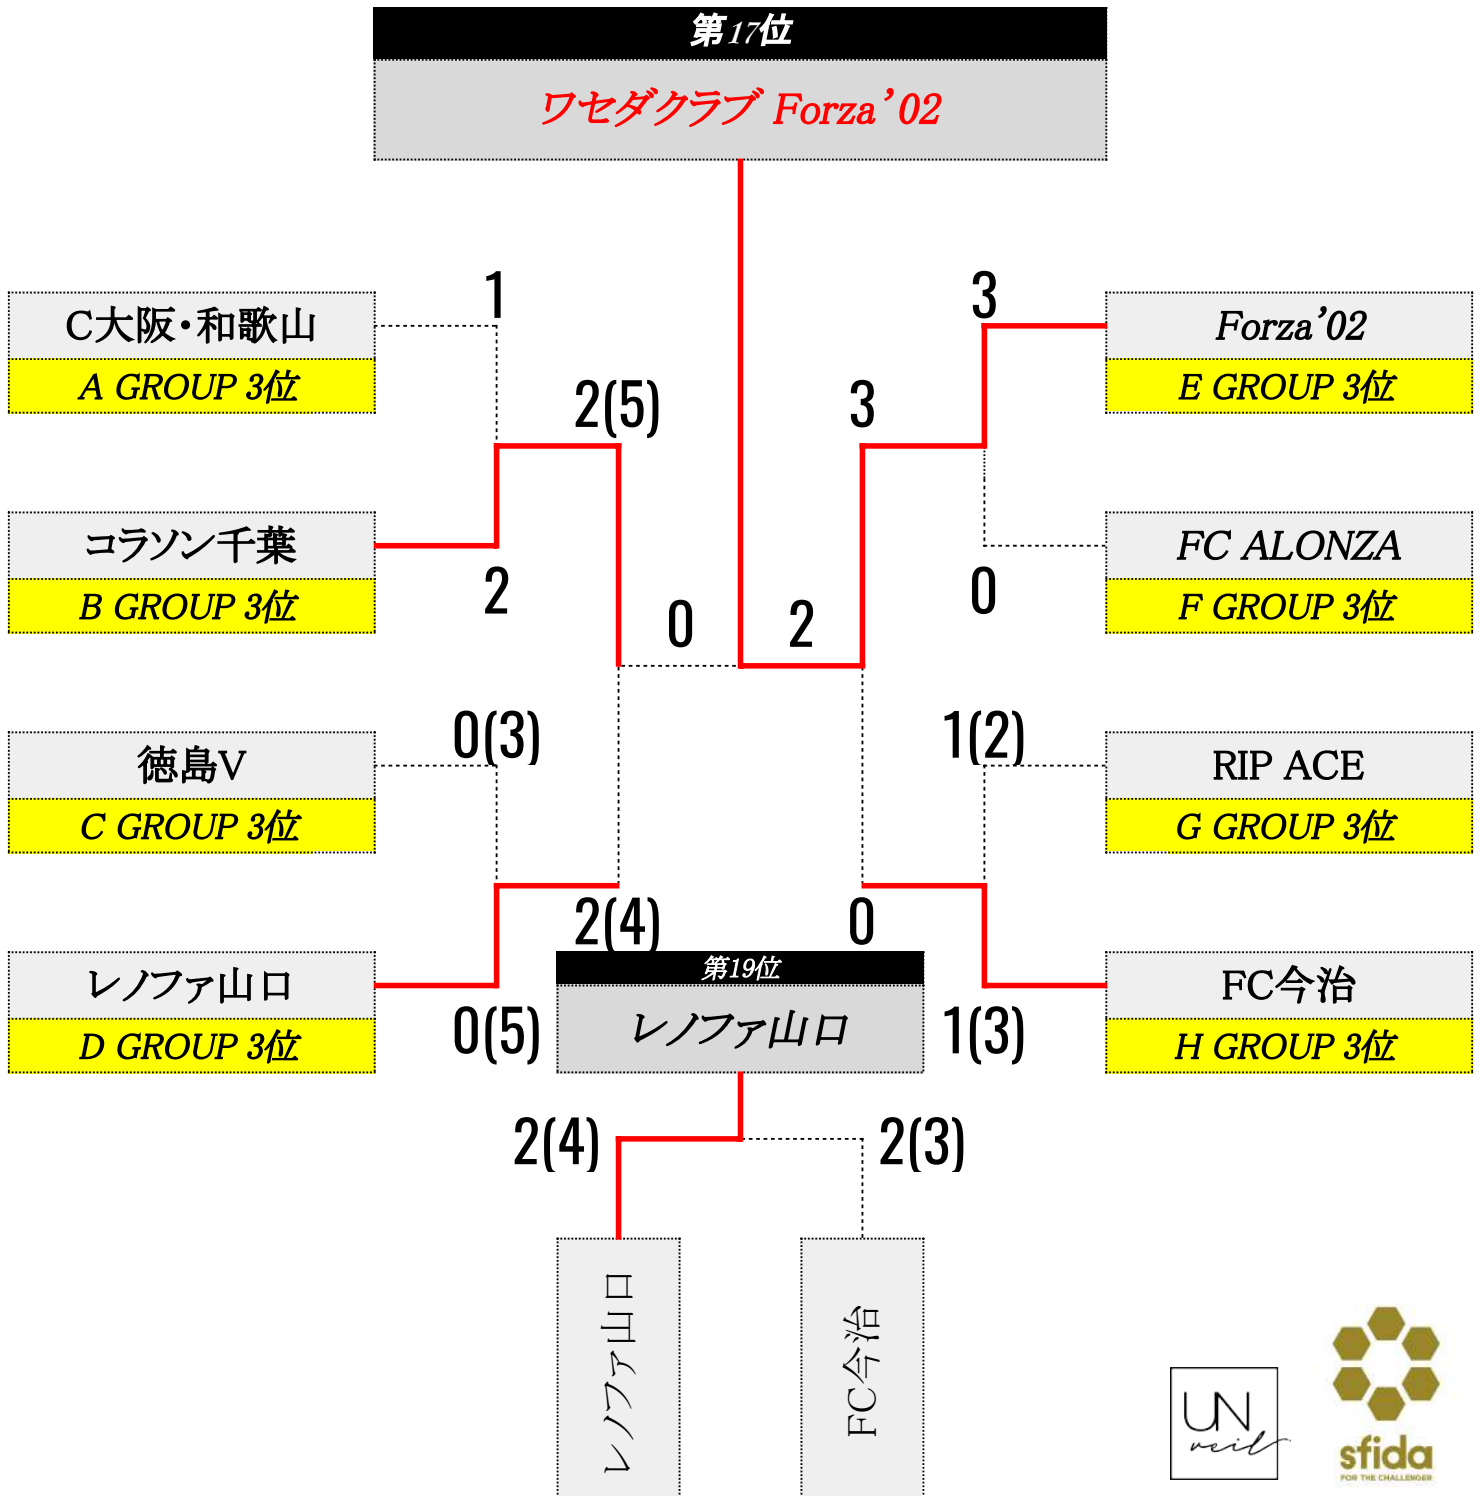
第17位

ワセダクラブ Forza'02

C大阪・和歌山
A GROUP 3位

コラソン千葉
B GROUP 3位

徳島V
C GROUP 3位

レノファ山口
D GROUP 3位

Forza'02
E GROUP 3位

FC ALONZA
F GROUP 3位

RIP ACE
G GROUP 3位

FC今治
H GROUP 3位

1
2
2(5)
0
2
3
3
0
0(3)
2(4)
0(5)
1(2)
0
1(3)

第19位
レノファ山口

2(4)
2(3)

レノファ山口
FC今治

UN veil
sfida
FOR THE CHALLENGER